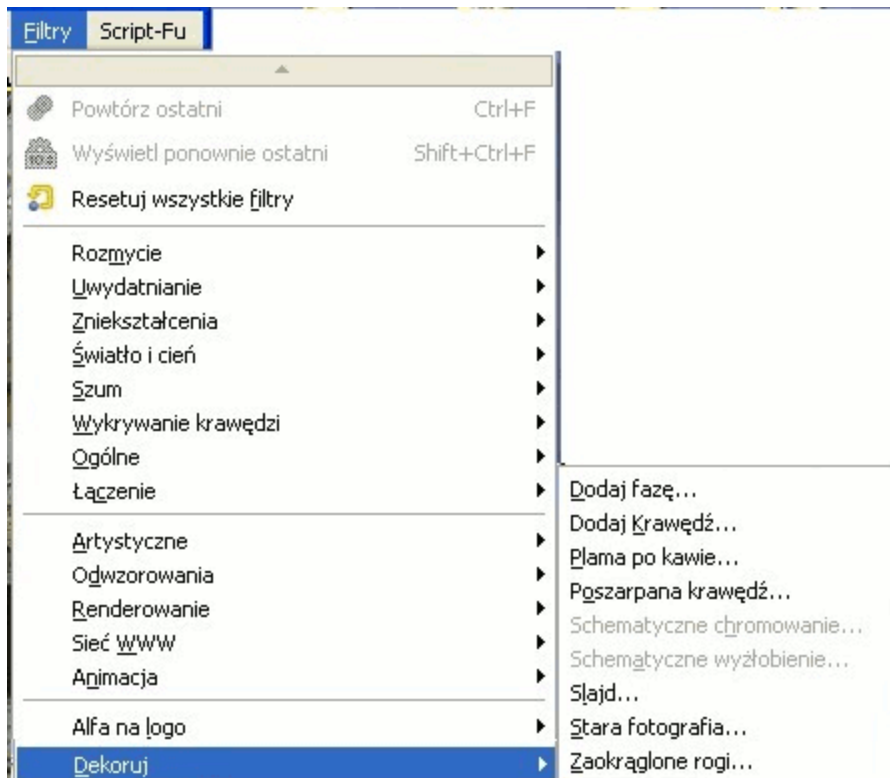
Filtry Script-Fu

Powtórz ostatni Ctrl+F
Wyświetl ponownie ostatni Shift+Ctrl+F
Resetuj wszystkie filtry

Rozmycie
Uwydatnianie
Zniekształcenia
Światło i cień
Szum
Wykrywanie krawędzi
Ogólne
Łączenie

Artystyczne
Odwzorowania
Renderowanie
Sieć WWW
Animacja

Alfa na logo
Dekoruj

Dodaj fazę...
Dodaj Krawędź...
Plama po kawie...
Poszarpana krawędź...
Schematyczne chromowanie...
Schematyczne wyżłobienie...
Slajd...
Stara fotografia...
Zaokrąglone rogi...